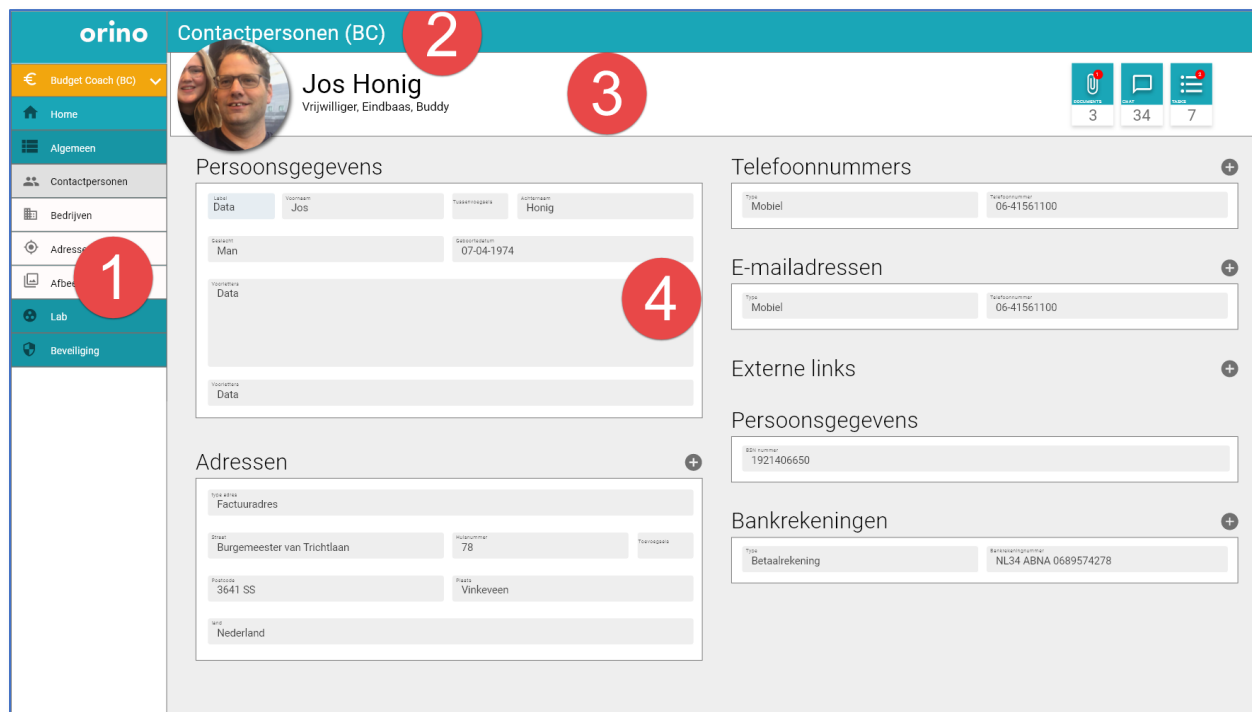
orino

Contactpersonen (BC)

2

Budget Coach (BC)

Home

Algemeen

Contactpersonen

Bedrijven

Adresse

Afbee

1

Lab

Beveiliging

Jos Honig

Vrijwilliger, Eindbaas, Buddy

3

1
DOCUMENTS
3

CHAT
34

3
TASKS
7

Persoonsgegevens

Label
Data

Voornaam
Jos

Tussenvoegsels

Achternaam
Honig

Geslacht
Man

Geboortedatum
07-04-1974

Voorletters
Data

4

Voorletters
Data

Adressen

Type adres
Factuuradres

Straat
Burgemeester van Trichtlaan

Huisnummer
78

Toevoegsels

Postcode
3641 SS

Plaats
Vinkeveen

Land
Nederland

Telefoonnummers

Type
Mobiel

Telefoonnummer
06-41561100

E-mailadressen

Type
Mobiel

Telefoonnummer
06-41561100

Externe links

Persoonsgegevens

BSN nummer
1921406650

Bankrekeningen

Type
Betaalrekening

Bankrekeningnummer
NL34 ABNA 0689574278